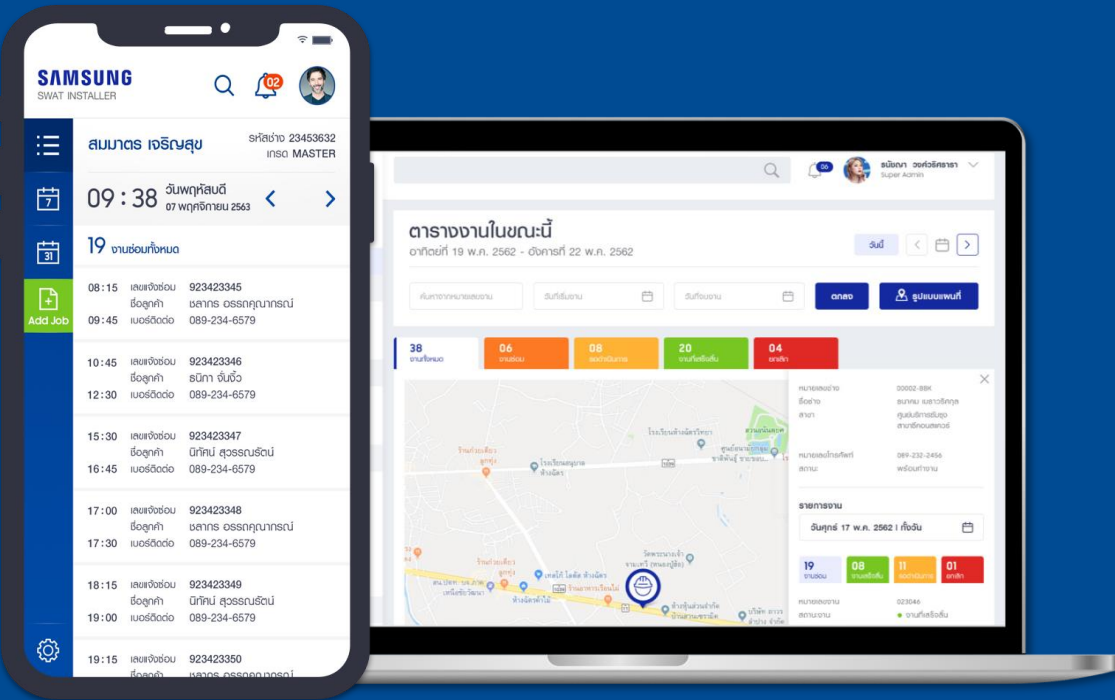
SAMSUNG
SWAT INSTALLER

02

สมมาตร เจริญสุข
รหัสช่าง 23453632
เกรด MASTER

7

09 : 38 วันพฤหัสบดี
07 พฤศจิกายน 2563

31

19 งานซ่อมทั้งหมด

Add Job

08:15 เลขแจ้งซ่อม 923423345
ชื่อลูกค้า ชลากร อรรถคุณากรณ์
09:45 เบอร์ติดต่อ 089-234-6579

10:45 เลขแจ้งซ่อม 923423346
ชื่อลูกค้า ธนิกา จันงิ้ว
12:30 เบอร์ติดต่อ 089-234-6579

15:30 เลขแจ้งซ่อม 923423347
ชื่อลูกค้า นิทัศน์ สุวรรณรัตน์
16:45 เบอร์ติดต่อ 089-234-6579

17:00 เลขแจ้งซ่อม 923423348
ชื่อลูกค้า ชลากร อรรถคุณากรณ์
17:30 เบอร์ติดต่อ 089-234-6579

18:15 เลขแจ้งซ่อม 923423349
ชื่อลูกค้า นิทัศน์ สุวรรณรัตน์
19:00 เบอร์ติดต่อ 089-234-6579

19:15 เลขแจ้งซ่อม 923423350
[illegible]

06
ธนัชญา วงศ์วจิตรารา
Super Admin

ตารางงานในขณะนี้
อาทิตย์ที่ 19 พ.ค. 2562 - อังคารที่ 22 พ.ค. 2562

วันนี้

ค้นหาจากหมายเลขงาน
วันที่เริ่มงาน
วันที่จบงาน
ตกลง
รูปแบบแผนที่

38 งานทั้งหมด
06 งานซ่อม
08 รอดำเนินการ
20 งานที่เสร็จสิ้น
04 ยกเลิก

หมายเลขช่าง 00002-88K
ชื่อช่าง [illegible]
สาขา ศูนย์บริการซัมซุง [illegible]

หมายเลขโทรศัพท์ 089-232-2456
สถานะ พร้อมทำงาน

รายการงาน
วันศุกร์ 17 พ.ค. 2562 | ทั้งวัน

19 งานซ่อม
08 งานเสร็จสิ้น
11 รอดำเนินการ
01 ยกเลิก

หมายเลขงาน 02304
สถานะงาน งานที่เสร็จสิ้น